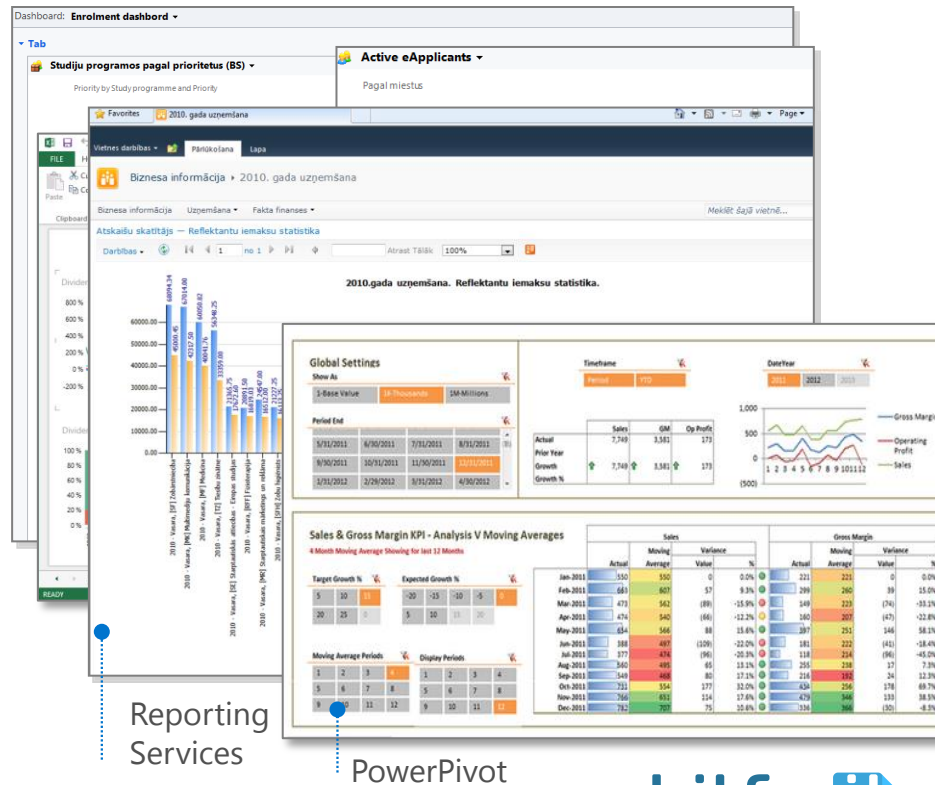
Dashboard: Enrolment dashbord

Tab

Studiju programos pagal prioritetus (BS)

Priority by Study programme and Priority

Active eApplicants

Pagal miestus

FILE

Paste

Clipboard

READY

Favorites

2010. gada uzņemšana

Page

Vietnes darbības

Pārlūkošana

Lapa

Biznesa informācija › 2010. gada uzņemšana

Biznesa informācija

Uzņemšana

Fakta finanses

Meklēt šajā vietnē...

Atskaišu skatītājs — Reflektantu iemaksu statistika

Darbības

1

no 1

Atrast | Tālāk

100%

2010.gada uzņemšana. Reflektantu iemaksu statistika.

60000.00

50000.00

40000.00

30000.00

20000.00

10000.00

0.00

800 %

600 %

400 %

200 %

0 %

-200 %

100 %

80 %

60 %

40 %

20 %

0 %

Global Settings

Show As

1-Base Value

1K-Thousands

1M-Millions

Period End

| 5/31/2011 | 6/30/2011 | 7/31/2011 | 8/31/2011 |
|---|---|---|---|
| 9/30/2011 | 10/31/2011 | 11/30/2011 | 12/31/2011 |
| 1/31/2012 | 2/29/2012 | 3/31/2012 | 4/30/2012 |

Timeframe

Period

YTD

| | Sales | GM | Op Profit |
|---|---|---|---|
| Actual | 7,749 | 3,581 | 173 |
| Prior Year | | | |
| Growth | 7,749 | 3,581 | 173 |
| Growth % | | | |

DateYear

2011

2012

2013

1,000

500

0

(500)

1 2 3 4 5 6 7 8 9 10 11 12

Gross Margin

Operating Profit

Sales

Sales & Gross Margin KPI - Analysis V Moving Averages

4 Month Moving Average Showing for last 12 Months

Target Growth %

5 10 15

20 25

Expected Growth %

-20 -15 -10 -5 0

Moving Average Periods

1 2 3 4

5 6 7 8

9 10 11 12

Display Periods

1 2 3 4

5 6 7 8

9 10 11 12

| | Sales Actual | Moving Average | Variance Value | % | Gross Margin Actual | Moving Average | Variance Value | % |
|---|---|---|---|---|---|---|---|---|
| Jan-2011 | 550 | 550 | 0 | 0.0% | 221 | 221 | 0 | 0.0% |
| Feb-2011 | 663 | 607 | 57 | 9.3% | 299 | 260 | 39 | 15.0% |
| Mar-2011 | 473 | 562 | (89) | -15.9% | 149 | 223 | (74) | -33.1% |
| Apr-2011 | 474 | 540 | (66) | -12.2% | 160 | 207 | (47) | -22.8% |
| May-2011 | 654 | 566 | 88 | 15.6% | 397 | 251 | 146 | 58.1% |
| Jun-2011 | 388 | 497 | (109) | -22.0% | 181 | 222 | (41) | -18.4% |
| Jul-2011 | 377 | 473 | (96) | -20.3% | 65 | 118 | (53) | -45.0% |
| Aug-2011 | 560 | 495 | 65 | 13.1% | 255 | 238 | 17 | 7.3% |
| Sep-2011 | 549 | 468 | 80 | 17.1% | 216 | 192 | 24 | 12.3% |
| Oct-2011 | 731 | 554 | 177 | 32.0% | 434 | 256 | 178 | 69.7% |
| Nov-2011 | 766 | 651 | 115 | 17.6% | 293 | 300 | (7) | -2.2% |
| Dec-2011 | 782 | 707 | 75 | 10.6% | 336 | 366 | (30) | -8.5% |

Reporting Services

PowerPivot